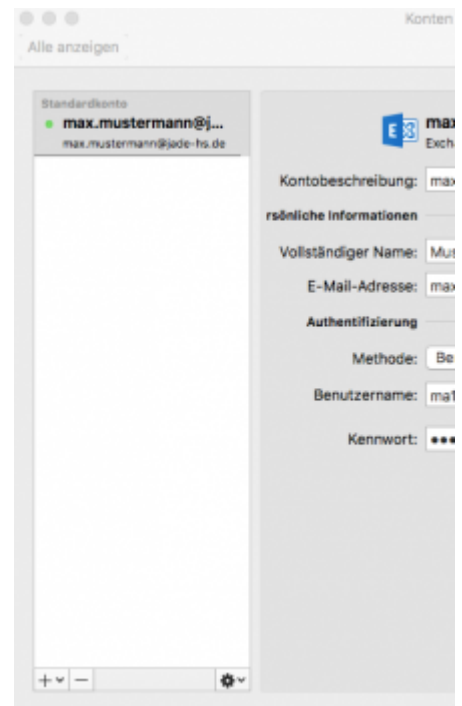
Konten

Alle anzeigen

Standardkonto

max.mustermann@j...

max.mustermann@jade-hs.de

max

Exch

Kontobeschreibung: max

rsönliche Informationen

Vollständiger Name: Mus

E-Mail-Adresse: max

Authentifizierung

Methode: Be

Benutzername: ma1

Kennwort: •••